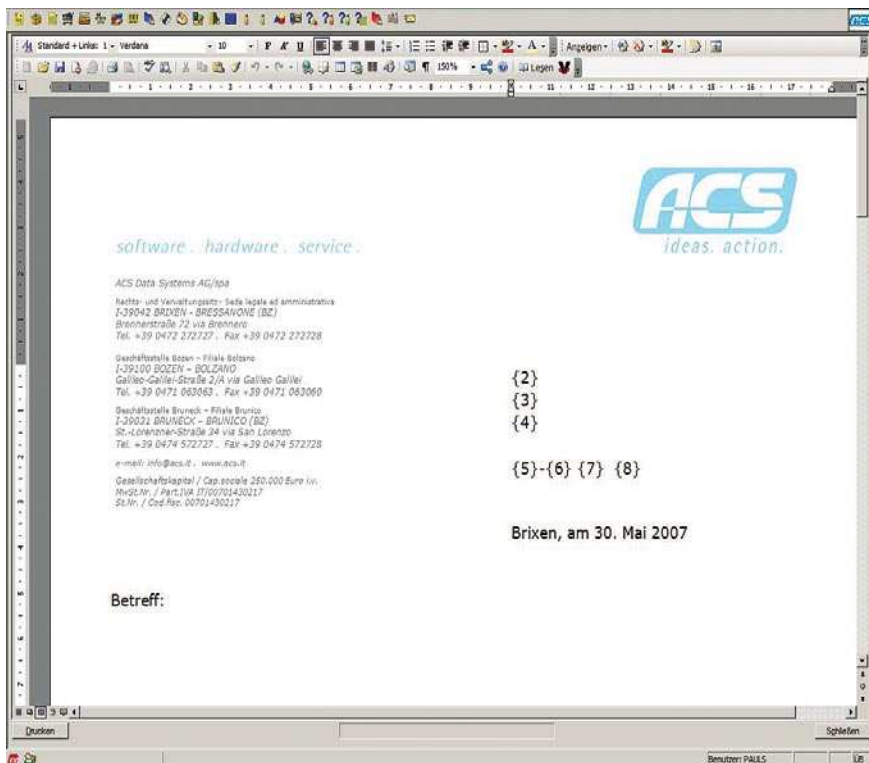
Standard + Links: 1 Verdana 10 F K U Anzeigen 150% Lesen

ACS
ideas. action.

software . hardware . service .

ACS Data Systems AG/spa

Rechts- und Verwaltungssitz - Sede legale ed amministrativa
I-39042 BRIXEN - BRESSANONE (BZ)
Brennerstraße 72 via Brennero
Tel. +39 0472 272727 . Fax +39 0472 272728

Geschäftsstelle Bozen - Filiale Bolzano
I-39100 BOZEN - BOLZANO
Galileo-Galilei-Straße 2/A via Galileo Galilei
Tel. +39 0471 063063 . Fax +39 0471 063060

Geschäftsstelle Bruneck - Filiale Brunico
I-39031 BRUNECK - BRUNICO (BZ)
St.-Lorenzner-Straße 34 via San Lorenzo
Tel. +39 0474 572727 . Fax +39 0474 572728

e-mail: info@acs.it . www.acs.it

Gesellschaftskapital / Cap.sociale 250.000 Euro i.v.
MwSt.Nr. / Part.IVA IT/00701430217
St.Nr. / Cod.fisc. 00701430217

{2}
{3}
{4}

{5}-{6} {7} {8}

Brixen, am 30. Mai 2007

Betreff:

Drucken

Schließen

Benutzer: PAULS